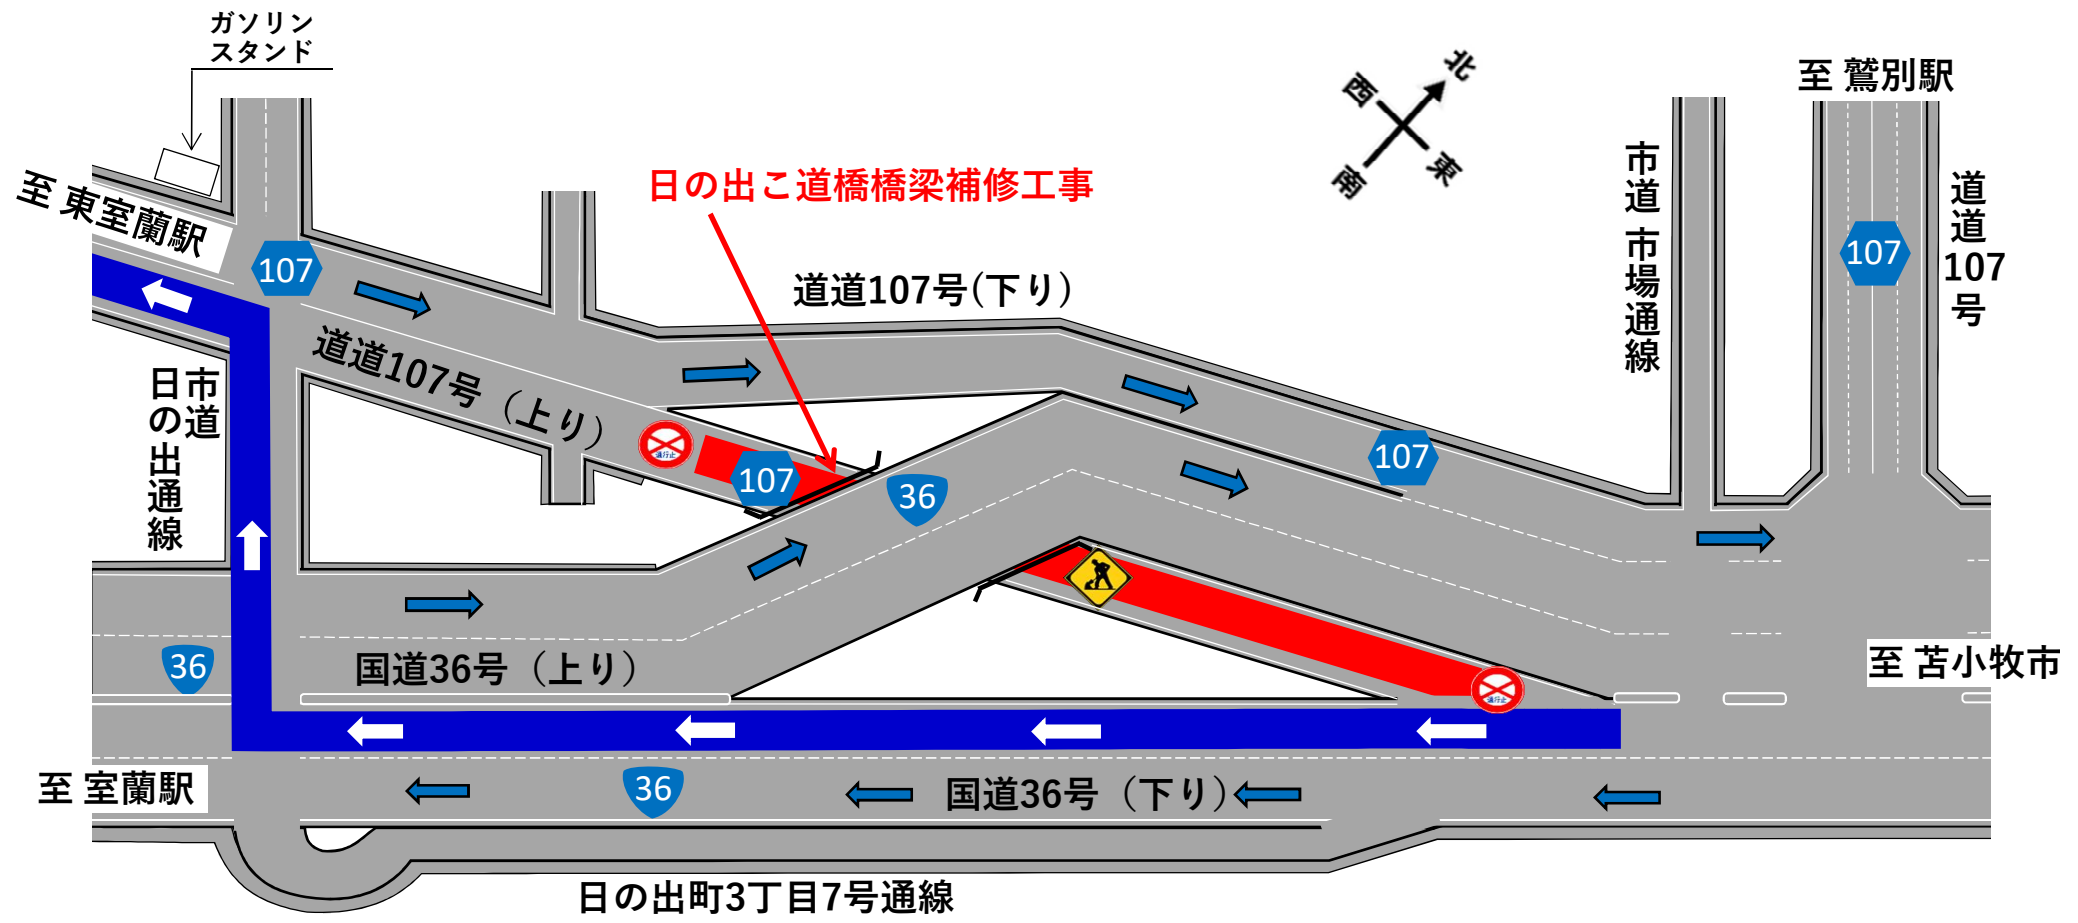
ガソリンスタンド

至 東室蘭駅

日の出こ道橋橋梁補修工事

北
西
東
南

至 鷲別駅

107

道道107号(下り)

道道107号（上り）

市道 市場通線

107

道道107号

日の出通線
市道

通行止

107

36

107

至 苫小牧市

36

国道36号（上り）

通行止

至 室蘭駅

36

国道36号（下り）

日の出町3丁目7号通線